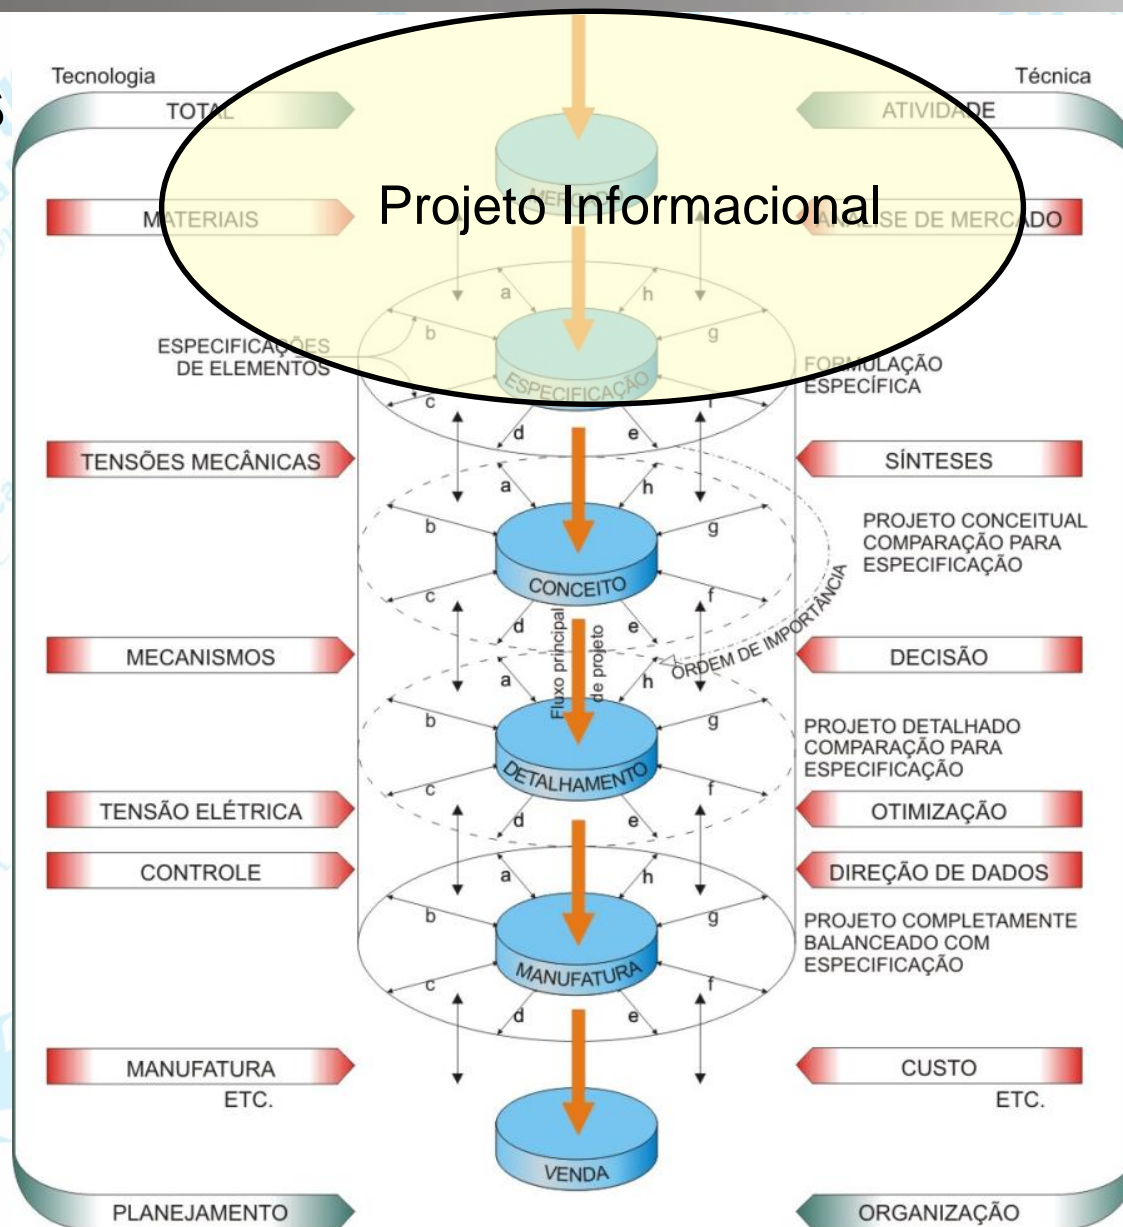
Tecnologia

Técnica

TOTAL

ATIVIDADE

Projeto Informacional

MERCADO

MATERIAIS

ANÁLISE DE MERCADO

a h b g

ESPECIFICAÇÕES DE ELEMENTOS

ESPECIFICAÇÃO

FORMULAÇÃO ESPECÍFICA

c f d e

TENSÕES MECÂNICAS

SÍNTESES

a h b g

CONCEITO

PROJETO CONCEITUAL COMPARAÇÃO PARA ESPECIFICAÇÃO

c f d e

ORDEM DE IMPORTÂNCIA

MECANISMOS

DECISÃO

Fluxo principal de projeto

a h b g

DETALHAMENTO

PROJETO DETALHADO COMPARAÇÃO PARA ESPECIFICAÇÃO

c f

TENSÃO ELÉTRICA

OTIMIZAÇÃO

d e

CONTROLE

DIREÇÃO DE DADOS

a h b g

MANUFATURA

PROJETO COMPLETAMENTE BALANCEADO COM ESPECIFICAÇÃO

c f d e

MANUFATURA ETC.

CUSTO ETC.

VENDA

PLANEJAMENTO

ORGANIZAÇÃO